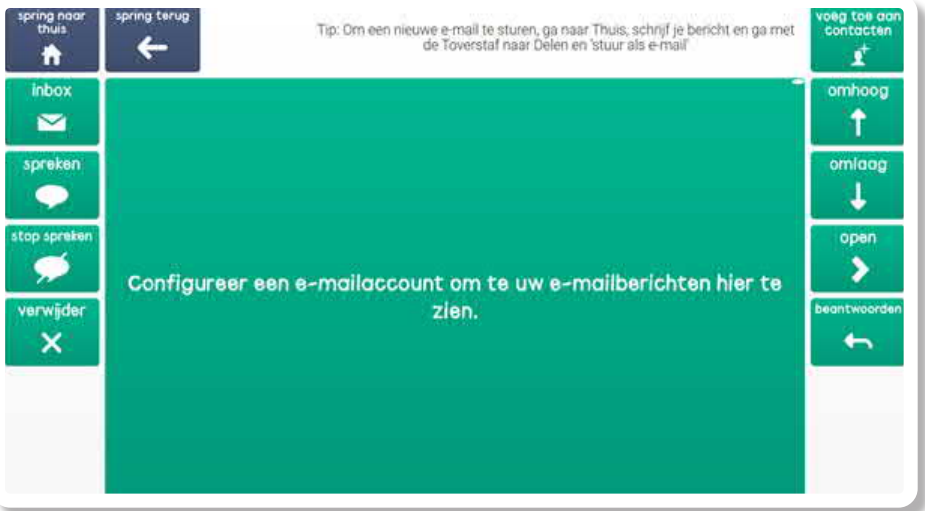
spring naar thuis

spring terug

Tip: Om een nieuwe e-mail te sturen, ga naar Thuis, schrijf je bericht en ga met de Toverstaf naar Delen en 'stuur als e-mail'

voeg toe aan contacten

inbox

spreken

stop spreken

verwijder

Configureer een e-mailaccount om te uw e-mailberichten hier te zien.

omhoog

omlaag

open

beantwoorden